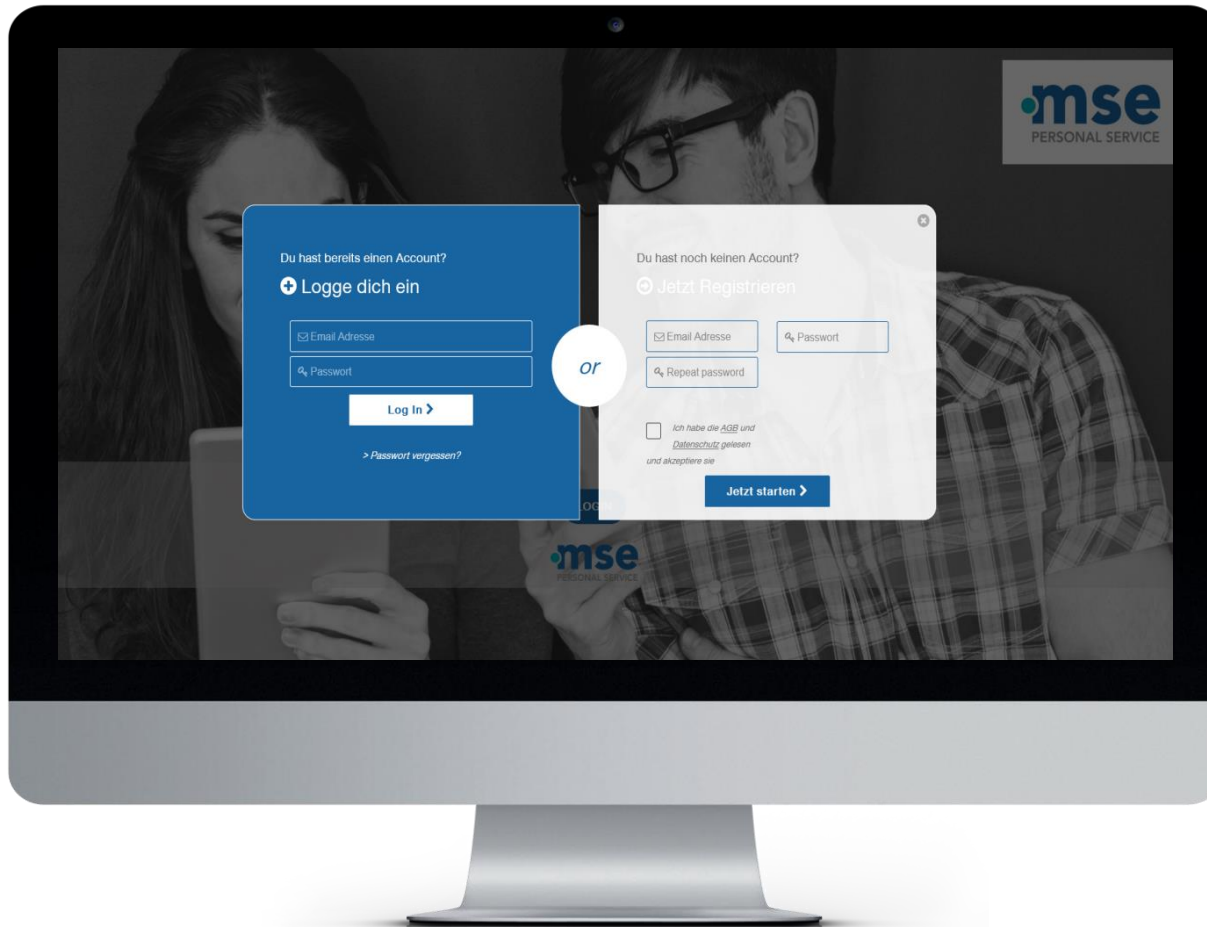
mse
PERSONAL SERVICE

Du hast bereits einen Account?

Logge dich ein

Email Adresse

Passwort

Log In

> Passwort vergessen?

or

Du hast noch keinen Account?

Jetzt Registrieren

Email Adresse

Passwort

Repeat password

Ich habe die AGB und Datenschutz gelesen und akzeptiere sie

Jetzt starten

LOGIN

mse
PERSONAL SERVICE